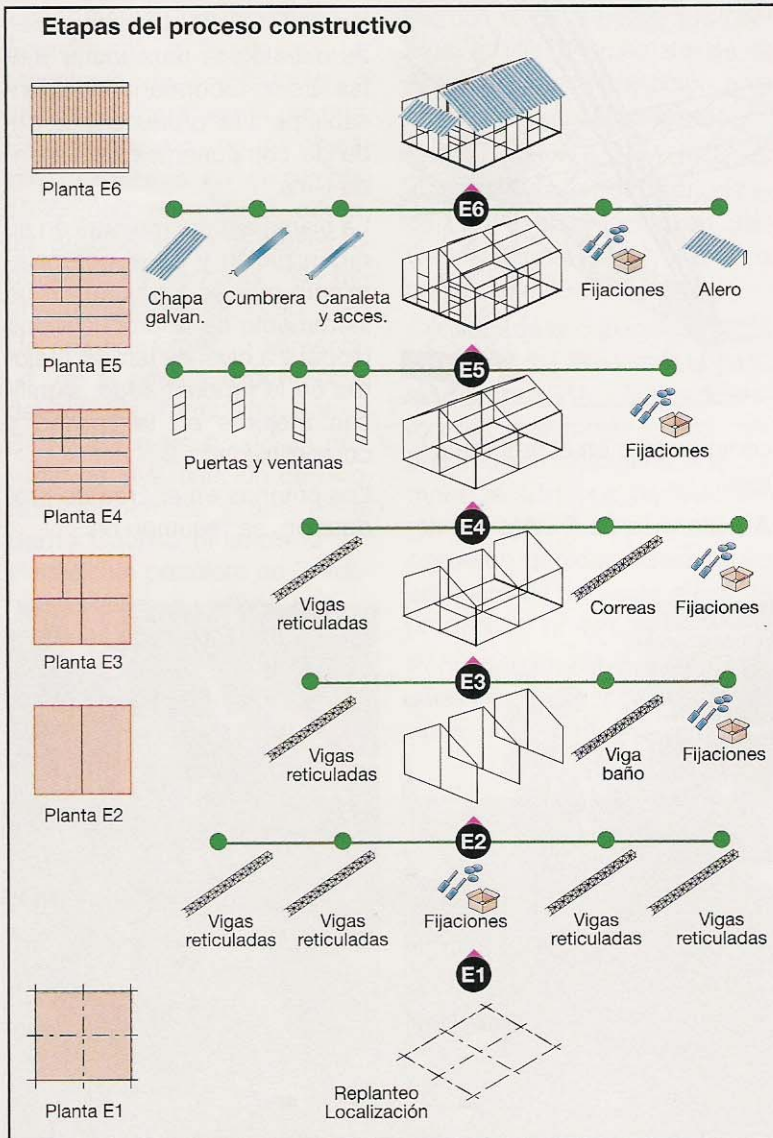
Etapas del proceso constructivo

Planta E6

E6

Chapa galvan.

Cumbrera

Canaleta y acces.

Fijaciones

Alero

Planta E5

E5

Puertas y ventanas

Fijaciones

Planta E4

E4

Vigas reticuladas

Correas

Fijaciones

Planta E3

E3

Vigas reticuladas

Viga baño

Fijaciones

Planta E2

E2

Vigas reticuladas

Vigas reticuladas

Fijaciones

Vigas reticuladas

Vigas reticuladas

E1

Planta E1

Replanteo Localización